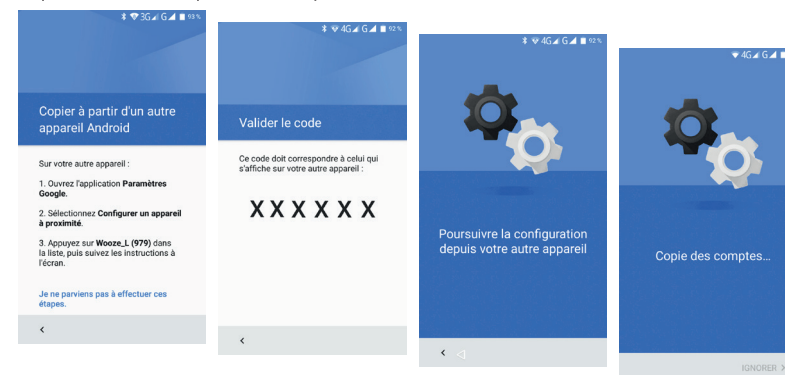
3G G 93%

Copier à partir d'un autre appareil Android

Sur votre autre appareil :

1. Ouvrez l'application Paramètres Google.

2. Sélectionnez Configurer un appareil à proximité.

3. Appuyez sur Wooze_L (979) dans la liste, puis suivez les instructions à l'écran.

Je ne parviens pas à effectuer ces étapes.

<

4G G 92%

Valider le code

Ce code doit correspondre à celui qui s'affiche sur votre autre appareil :

XXXXXX

<

4G G 92%

Poursuivre la configuration depuis votre autre appareil

<

4G G

Copie des comptes…

IGNORER >